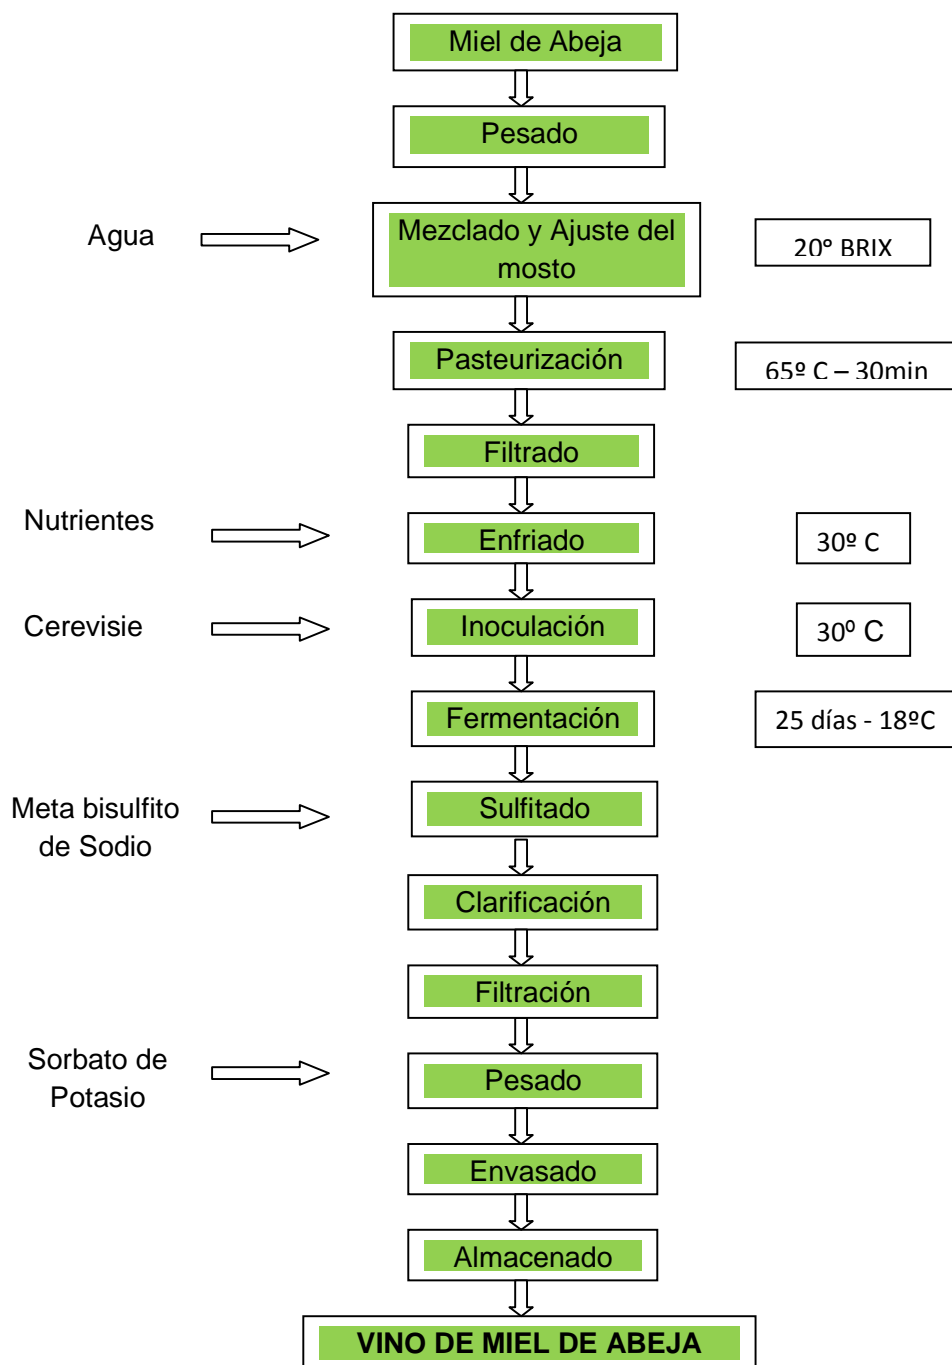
Miel de Abeja

Pesado

Agua

Mezclado y Ajuste del mosto

20° BRIX

Pasteurización

65º C – 30min

Filtrado

Nutrientes

Enfriado

30º C

Cerevisie

Inoculación

30⁰ C

Fermentación

25 días - 18ºC

Meta bisulfito de Sodio

Sulfitado

Clarificación

Filtración

Sorbato de Potasio

Pesado

Envasado

Almacenado

VINO DE MIEL DE ABEJA